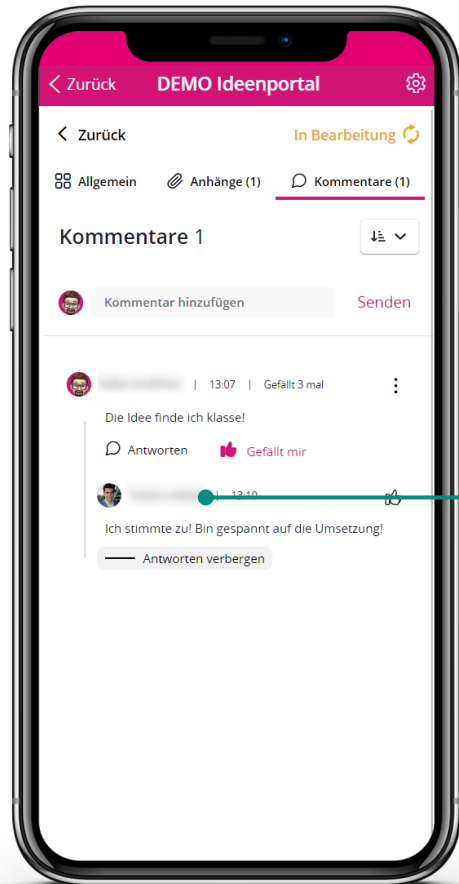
< Zurück DEMO Ideenportal

< Zurück

In Bearbeitung

Allgemein

Anhänge (1)

Kommentare (1)

Kommentare 1

Kommentar hinzufügen

Senden

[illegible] | 13:07 | Gefällt 3 mal

Die Idee finde ich klasse!

Antworten

Gefällt mir

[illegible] | 13:10

Ich stimmte zu! Bin gespannt auf die Umsetzung!

Antworten verbergen